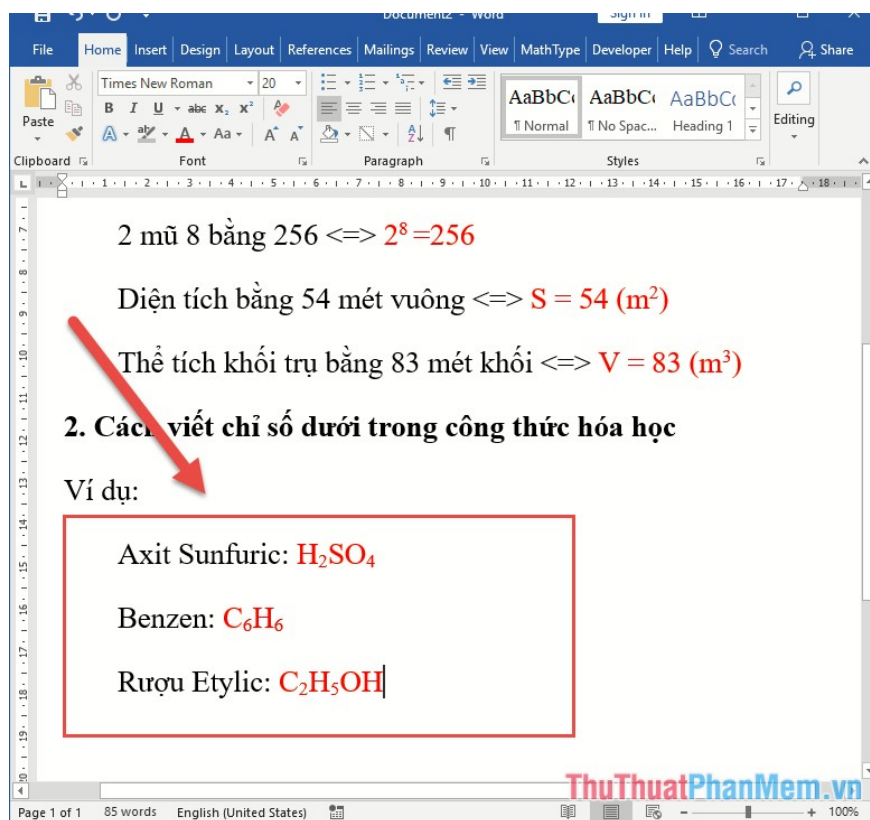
Document2 - Word

Sign in

File Home Insert Design Layout References Mailings Review View MathType Developer Help Search Share

Paste

Times New Roman 20

AaBbCc ¶ Normal

AaBbCc ¶ No Spac...

AaBbCc Heading 1

Editing

Clipboard Font Paragraph Styles

2 mũ 8 bằng 256 <=> $2^8$ =256

Diện tích bằng 54 mét vuông <=> S = 54 ($m^2$)

Thể tích khối trụ bằng 83 mét khối <=> V = 83 ($m^3$)

2. Cách viết chỉ số dưới trong công thức hóa học

Ví dụ:

Axit Sunfuric: $H_2SO_4$

Benzen: $C_6H_6$

Rượu Etylic: $C_2H_5OH$

Page 1 of 1 85 words English (United States) 100%

ThuThuatPhanMem.vn